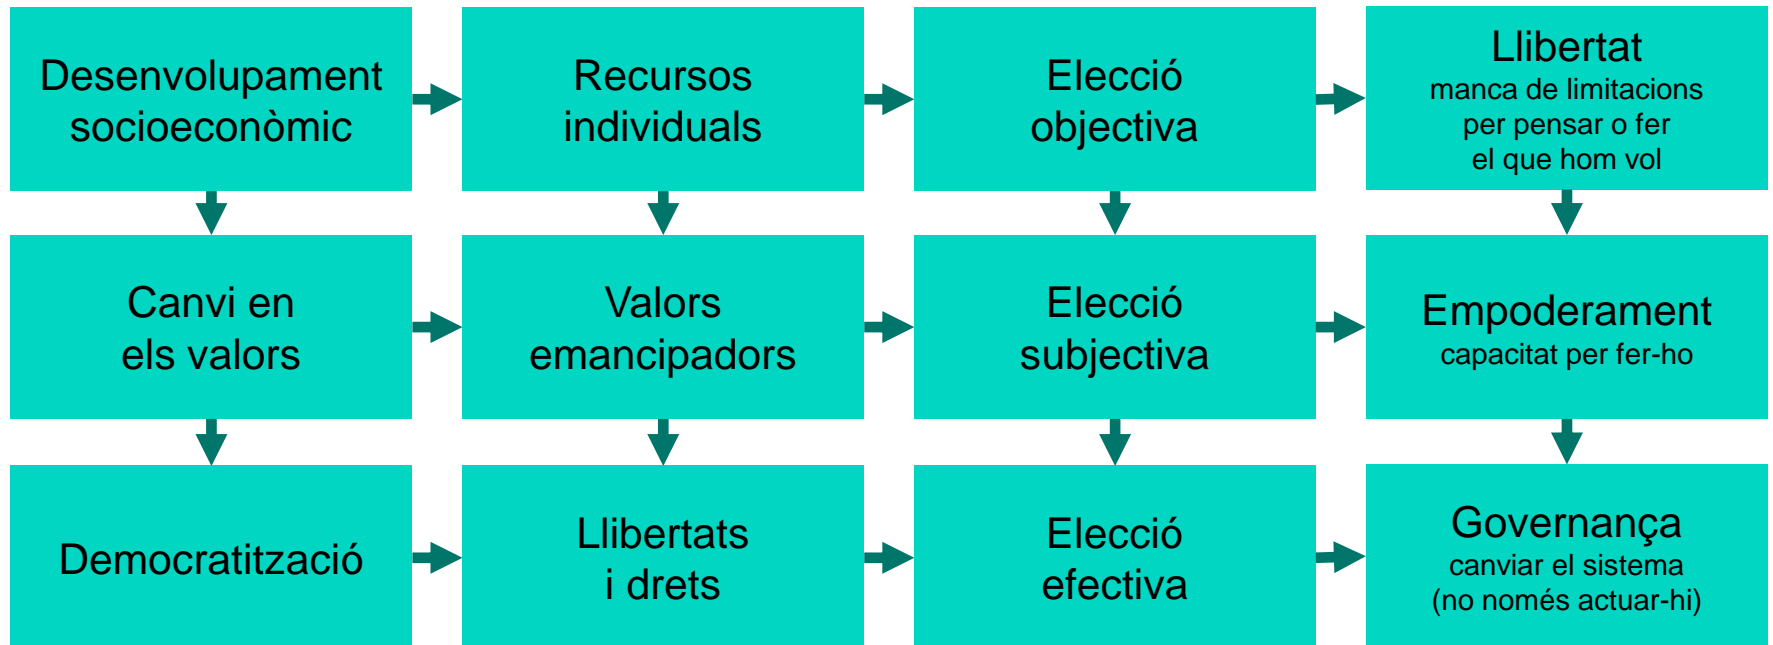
Desenvolupament socioeconòmic

Recursos individuals

Elecció objectiva

Llibertat
manca de limitacions per pensar o fer el que hom vol

Canvi en els valors

Valors emancipadors

Elecció subjectiva

Empoderament
capacitat per fer-ho

Democratització

Llibertats i drets

Elecció efectiva

Governança
canviar el sistema (no només actuar-hi)